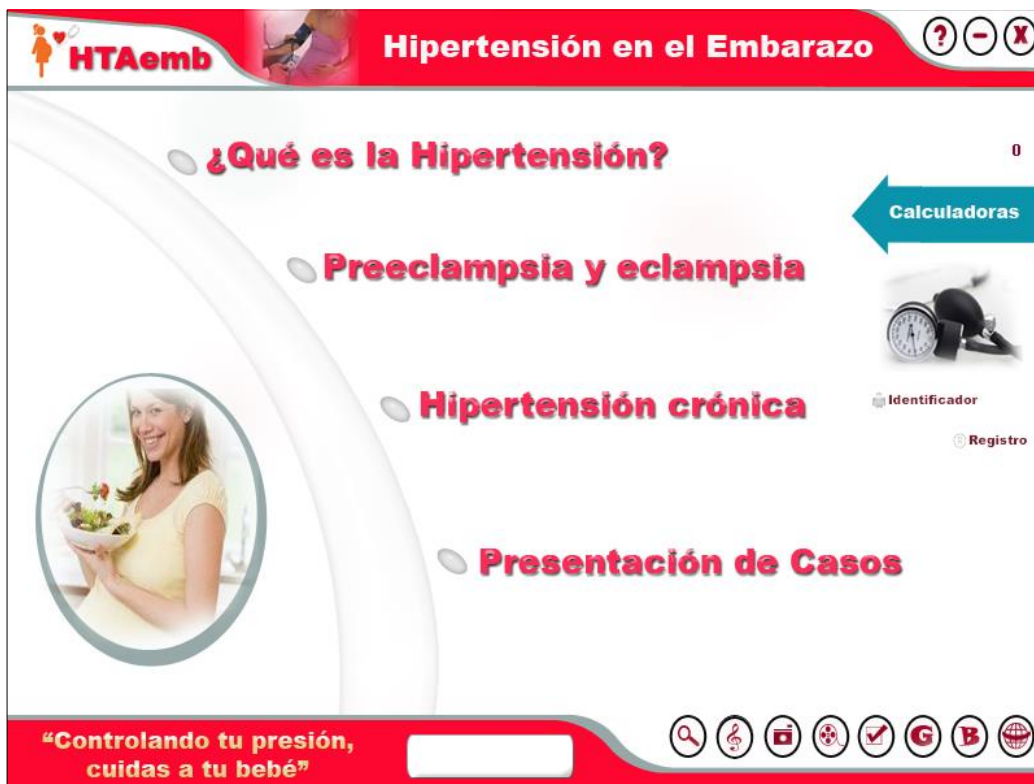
HTAemb

Hipertensión en el Embarazo

? – X

¿Qué es la Hipertensión?

0

Calculadoras

Preeclampsia y eclampsia

Hipertensión crónica

Identificador

Registro

Presentación de Casos

"Controlando tu presión, cuidas a tu bebé"

G B